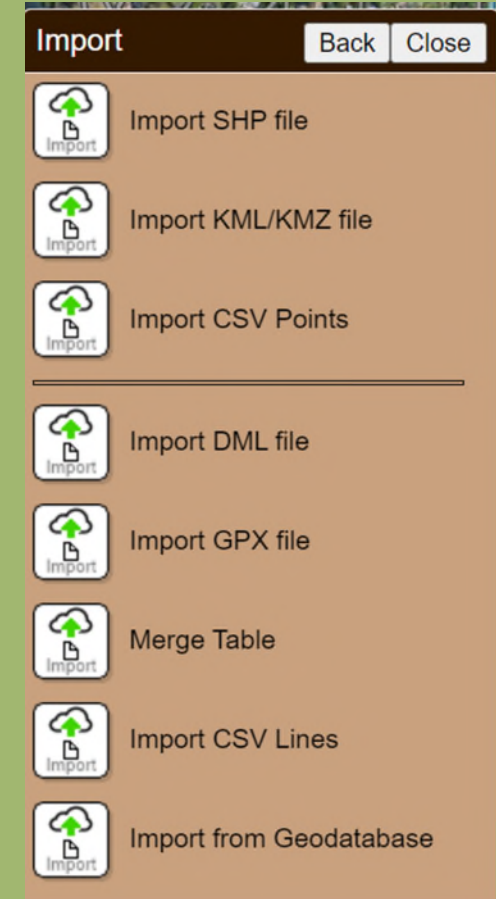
Import Back Close

Import
Import SHP file

Import
Import KML/KMZ file

Import
Import CSV Points

Import
Import DML file

Import
Import GPX file

Import
Merge Table

Import
Import CSV Lines

Import
Import from Geodatabase